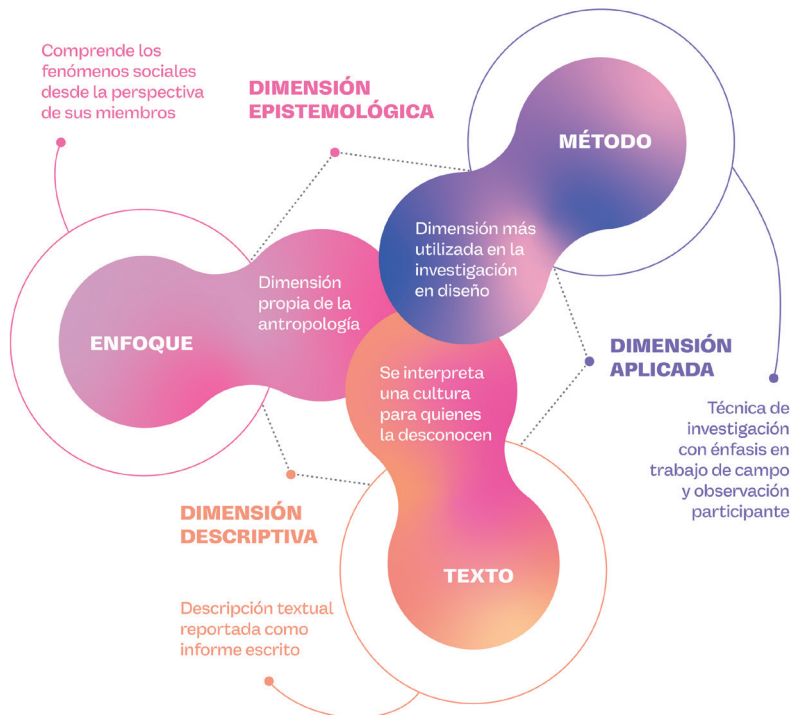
Comprende los fenómenos sociales desde la perspectiva de sus miembros

DIMENSIÓN EPISTEMOLÓGICA

MÉTODO

Dimensión más utilizada en la investigación en diseño

Dimensión propia de la antropología

ENFOQUE

Se interpreta una cultura para quienes la desconocen

DIMENSIÓN APLICADA

Técnica de investigación con énfasis en trabajo de campo y observación participante

DIMENSIÓN DESCRIPTIVA

TEXTO

Descripción textual reportada como informe escrito